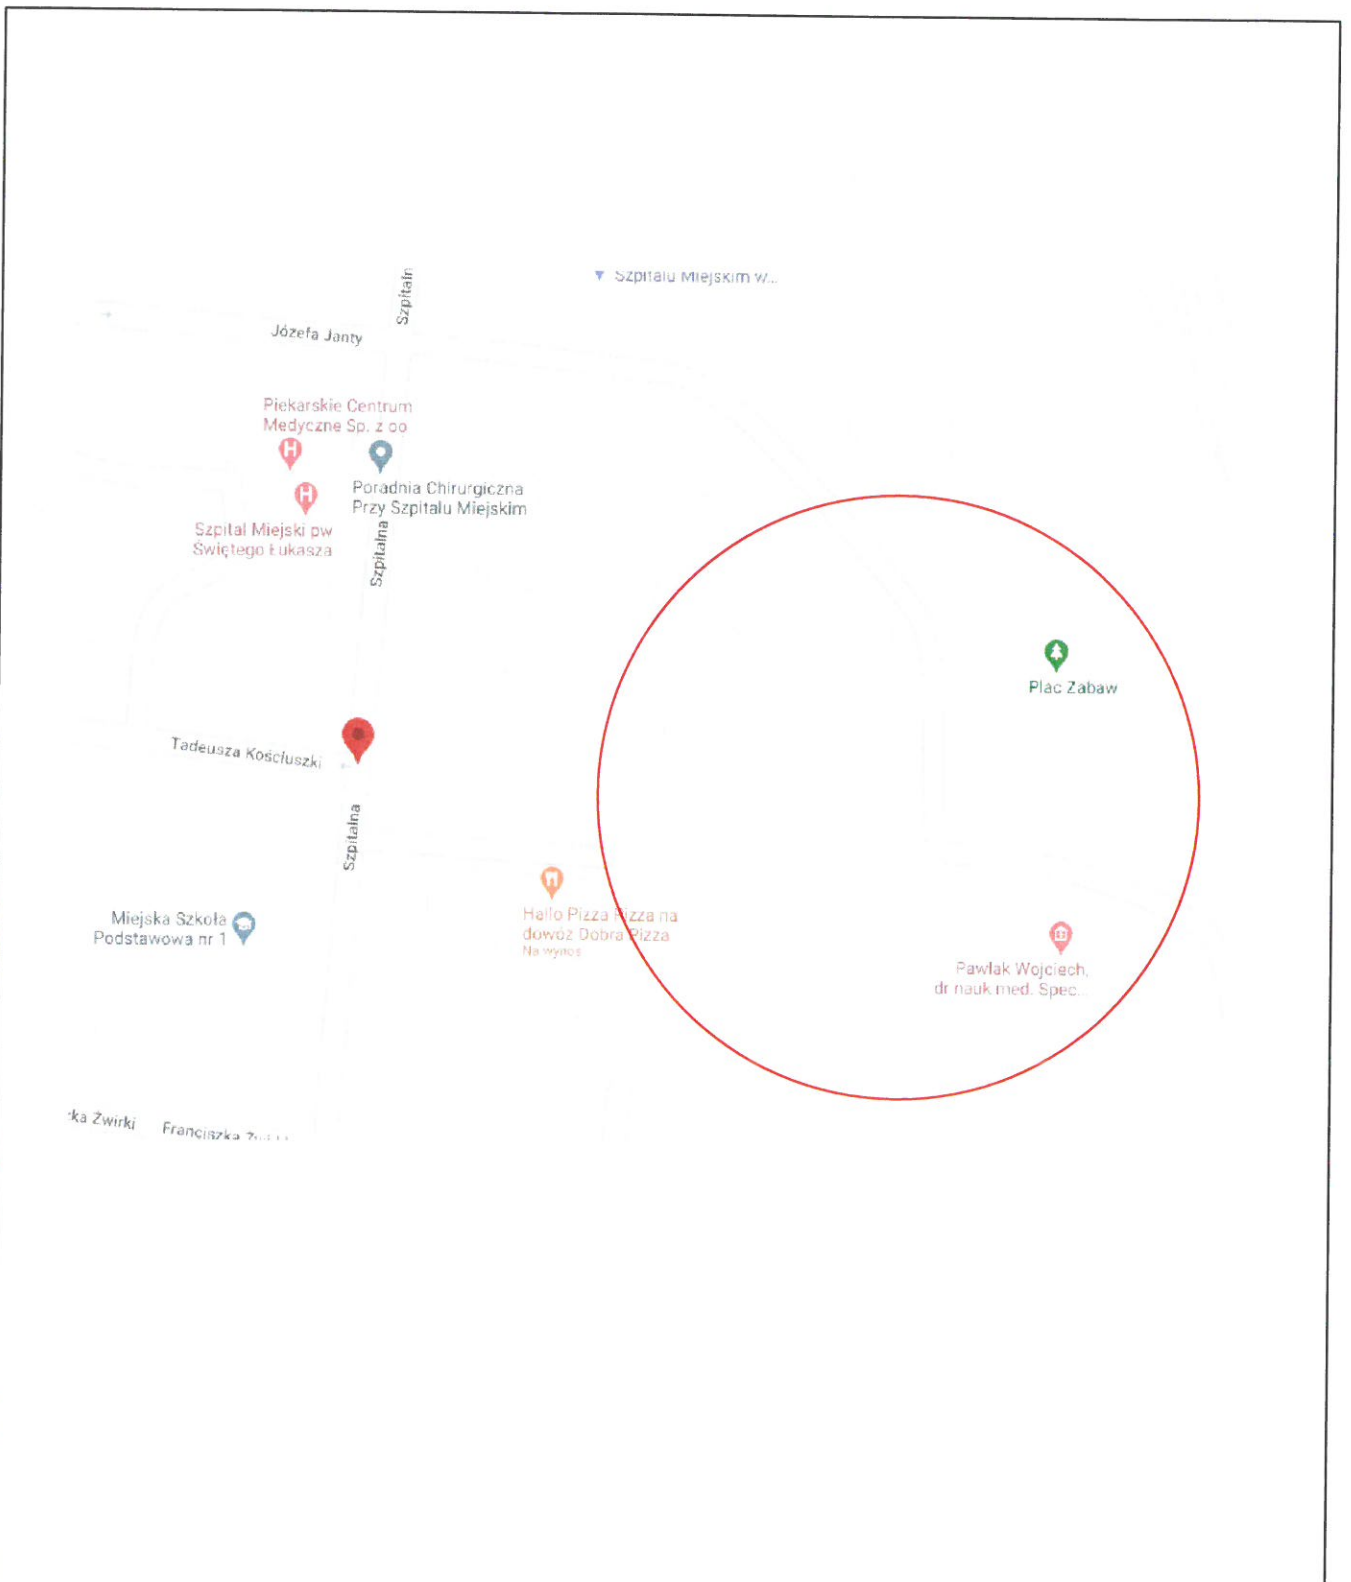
Szpitalu Miejskim w...

Szpitaln

Józefa Janty

Piekarskie Centrum Medyczne Sp. z oo

Poradnia Chirurgiczna Przy Szpitalu Miejskim

Szpital Miejski pw Świętego Łukasza

Szpitalna

Plac Zabaw

Tadeusza Kościuszki

Szpitalna

Hallo Pizza Pizza na dowóz Dobra Pizza
Na wynos

Miejska Szkoła Podstawowa nr 1

Pawlak Wojciech, dr nauk med. Spec...

'ka Żwirki

Franciszka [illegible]